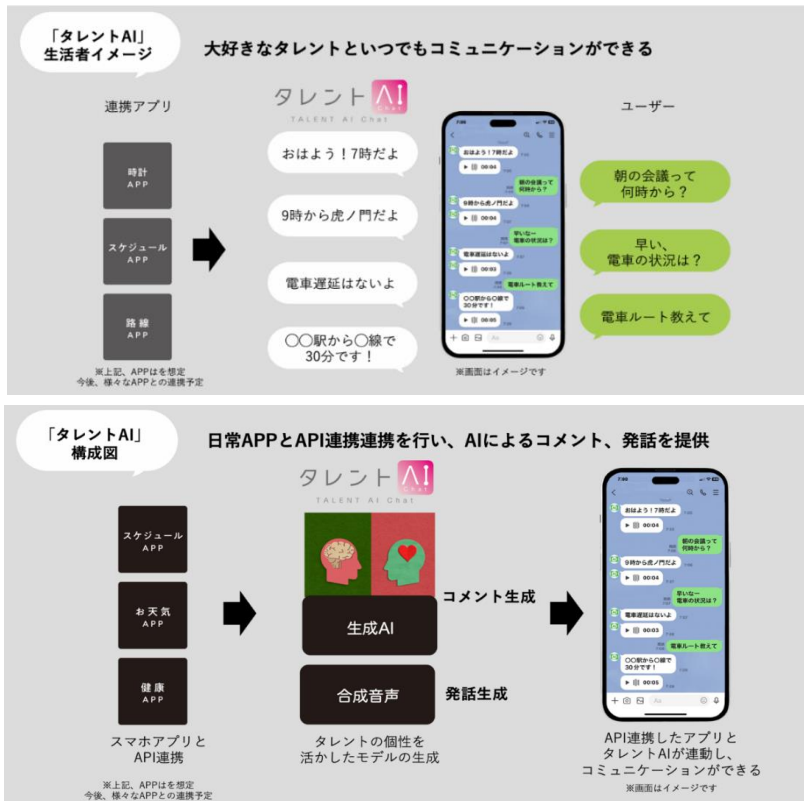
「タレントAI」
生活者イメージ

大好きなタレントといつでもコミュニケーションができる

連携アプリ

時計
APP

スケジュール
APP

路線
APP

※上記、APPは想定
今後、様々なAPPとの連携予定

タレントAI
TALENT AI Chat

おはよう！7時だよ

9時から虎ノ門だよ

電車遅延はないよ

〇〇駅から〇線で
30分です！

おはよう！7時だよ
00:04
朝の会議って何時から？
9時から虎ノ門だよ
00:04
早いなー電車の状況は？
電車遅延はないよ
00:03
電車ルート教えて
〇〇駅から〇線で30分です！
00:05

※画面はイメージです

ユーザー

朝の会議って
何時から？

早い、
電車の状況は？

電車ルート教えて

「タレントAI」
構成図

日常APPとAPI連携連携を行い、AIによるコメント、発話を提供

スケジュール
APP

お天気
APP

健康
APP

スマホアプリと
API連携

※上記、APPは想定
今後、様々なAPPとの連携予定

タレントAI
TALENT AI Chat

生成AI

コメント生成

合成音声

発話生成

タレントの個性を
活かしたモデルの生成

おはよう！7時だよ
00:04
朝の会議って何時から？
9時から虎ノ門だよ
00:04
早いなー電車の状況は？
電車遅延はないよ
00:03
電車ルート教えて
〇〇駅から〇線で30分です！
00:05

API連携したアプリと
タレントAIが連動し、
コミュニケーションができる

※画面はイメージです